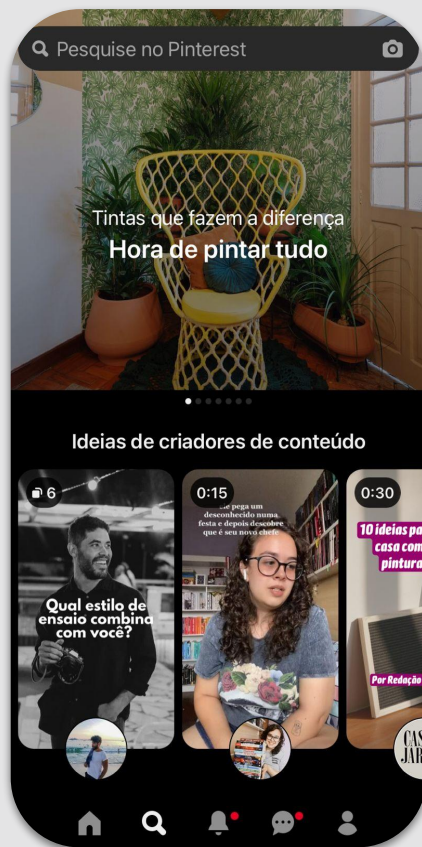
Pesquise no Pinterest

Tintas que fazem a diferença
Hora de pintar tudo

Ideias de criadores de conteúdo

6
Qual estilo de ensaio combina com você?

0:15
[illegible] pega um desconhecido numa festa e depois descobre que é seu novo chefe

0:30
10 ideias pa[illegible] casa com pintura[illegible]
Por Redação
CAS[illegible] JAR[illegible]